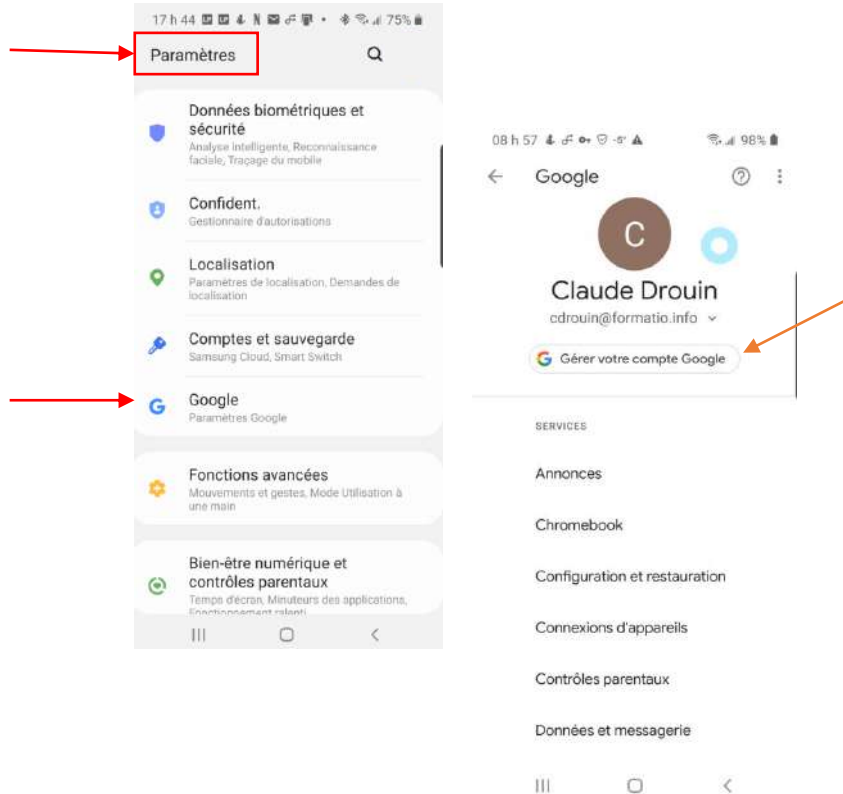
17 h 44 75%

Paramètres

Données biométriques et sécurité
Analyse intelligente, Reconnaissance faciale, Traçage du mobile

Confident.
Gestionnaire d'autorisations

Localisation
Paramètres de localisation, Demandes de localisation

Comptes et sauvegarde
Samsung Cloud, Smart Switch

Google
Paramètres Google

Fonctions avancées
Mouvements et gestes, Mode Utilisation à une main

Bien-être numérique et contrôles parentaux
Temps d'écran, Minuteurs des applications, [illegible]

08 h 57 98%

Google

C

Claude Drouin
cdrouin@formatio.info

Gérer votre compte Google

SERVICES

Annonces

Chromebook

Configuration et restauration

Connexions d'appareils

Contrôles parentaux

Données et messagerie